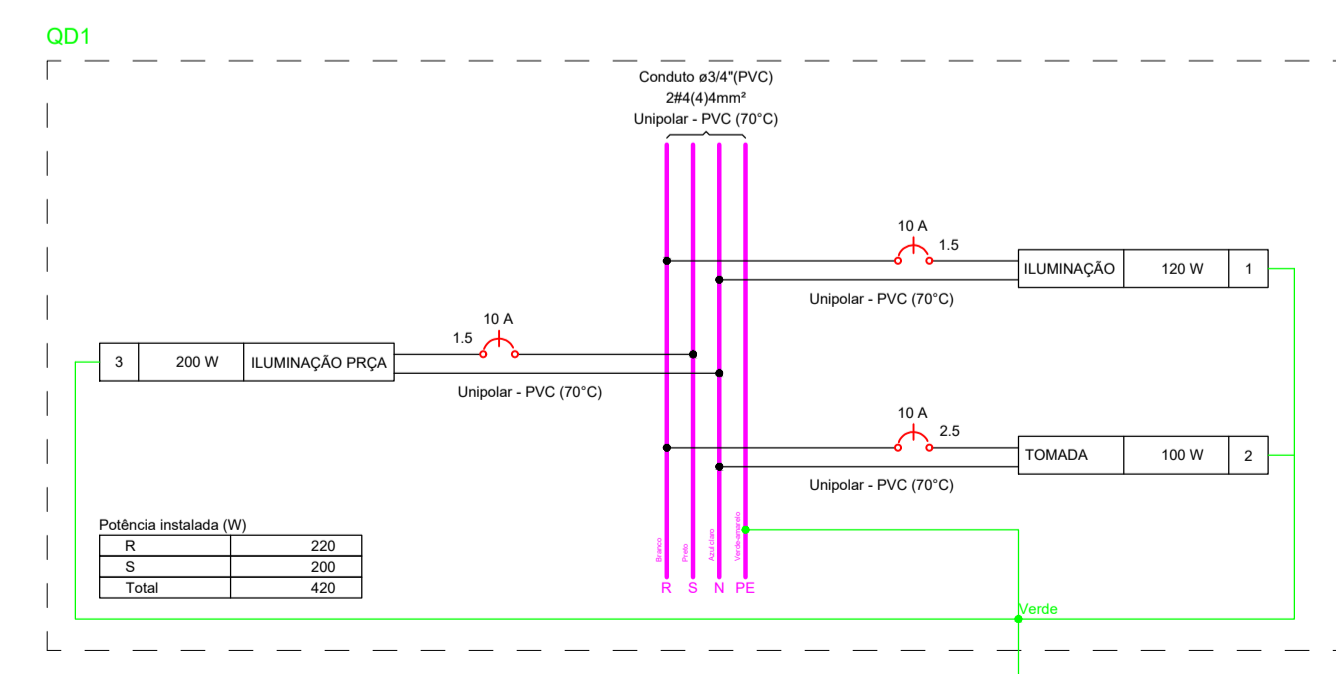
QD1

Conduto ø3/4"(PVC)
2#4(4)4mm²
Unipolar - PVC (70°C)

10 A
1.5
ILUMINAÇÃO | 120 W | 1
Unipolar - PVC (70°C)

3 | 200 W | ILUMINAÇÃO PRÇA
1.5
10 A
Unipolar - PVC (70°C)

10 A
2.5
TOMADA | 100 W | 2
Unipolar - PVC (70°C)

Potência instalada (W)

| R | 220 |
|---|---|
| S | 200 |
| Total | 420 |

Branco
Preto
Azul claro
Verde-amarelo
R S N PE

Verde